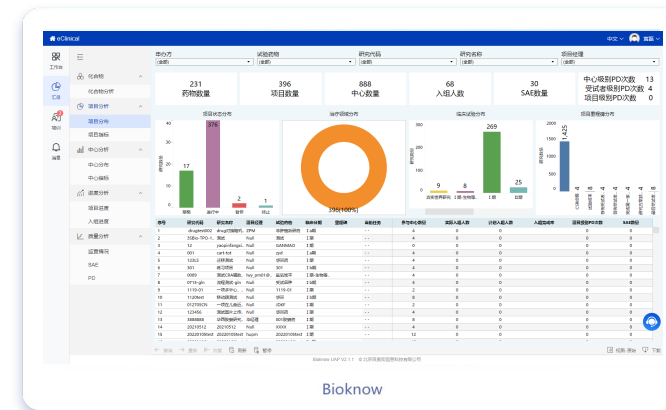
eClinical

中文 喜喜

工作台
汇总
统计
消息

化合物
化合物分析
项目分布
项目分布
项目随机
中心分析
中心分布
中心随机
进度分析
项目进度
入组进度
质量分析
监查情况
SAE
PD

申办方 (全部)
试验药物 (全部)
研究代码 (全部)
研究名称 (全部)
项目经理 (全部)

231 药物数量
396 项目数量
888 中心数量
68 入组人数
30 SAE数量
中心级别PD次数 13
受试者级别PD次数 4
项目级别PD次数 0

项目状态分布
治疗领域分布
临床试验分布
项目里程碑分布

17 378 2 1
筹备 进行中 暂停 终止

395(100%)

9 8 269 25
I期 II期 III期 IV期

1,425

| 序号 | 研究代码 | 研究名称 | 适应症 | 试验药物 | 临床分期 | 里程碑 | 最新进度 | 参与中心数量 | 实际入组人数 | 计划入组人数 | 入组完成率 | 项目级别PD次数 | SAE例数 |
|---|---|---|---|---|---|---|---|---|---|---|---|---|---|
| 1 | drugtest002 | drug试验项目 | ZPM | 非甾体抗炎药 | I期 | | -- | 4 | 0 | 0 | | 0 | 0 |
| 2 | 20bo-TPO-1 | 测试 | null | 临床试验 | I期 | | -- | 4 | 0 | 0 | | 0 | 0 |
| 3 | 12 | yaojinfengsz | null | GANMAO | I期 | | -- | 4 | 0 | 0 | | 0 | 0 |
| 4 | 001 | cert fcit | null | pzl | I期 | | -- | 4 | 0 | 0 | | 0 | 0 |
| 5 | 12312 | 试验测试 | null | 测试药 | I期 | | -- | 4 | 0 | 0 | | 0 | 0 |
| 6 | 301 | 表项试验 | null | 301 | I期 | | -- | 4 | 0 | 0 | | 0 | 0 |
| 7 | 0089 | 测试CRA随机 | hzy_prod 中心 | 临床研究 | I期 | | -- | 4 | 0 | 0 | | 0 | 0 |
| 8 | 0719-gin | 流程测试-gin | null | 受试药物 | I期 | | -- | 4 | 0 | 0 | | 0 | 0 |
| 9 | 1119-01 | 一期临床-1... | null | 1119-01 | I期 | | -- | 4 | 0 | 0 | | 0 | 0 |
| 10 | 1104test | 测试随机流程 | null | 测试 | I期 | | -- | 4 | 0 | 0 | | 0 | 0 |
| 11 | 0127ISON | 一期临床-1... | null | iDKF | I期 | | -- | 4 | 0 | 0 | | 0 | 0 |
| 12 | 123456 | 测试国际-1 | null | 测试药物 | I期 | | -- | 4 | 0 | 0 | | 0 | 0 |
| 13 | 3888888 | 研究测试协作 | null | 001测试 | I期 | | -- | 4 | 0 | 0 | | 0 | 0 |
| 14 | 20210512 | 20210512 | null | XXXX | I期 | | -- | 4 | 0 | 0 | | 0 | 0 |
| 15 | 20220105test | 20220105test | hupan | 20220105test | I期 | | -- | 4 | 0 | 0 | | 0 | 0 |

撤消 重做 恢复 刷新 暂停
视图:原始 下载

Bioknow UAP V2.1.1 © 北京百奥知信息科技有限公司

Bioknow